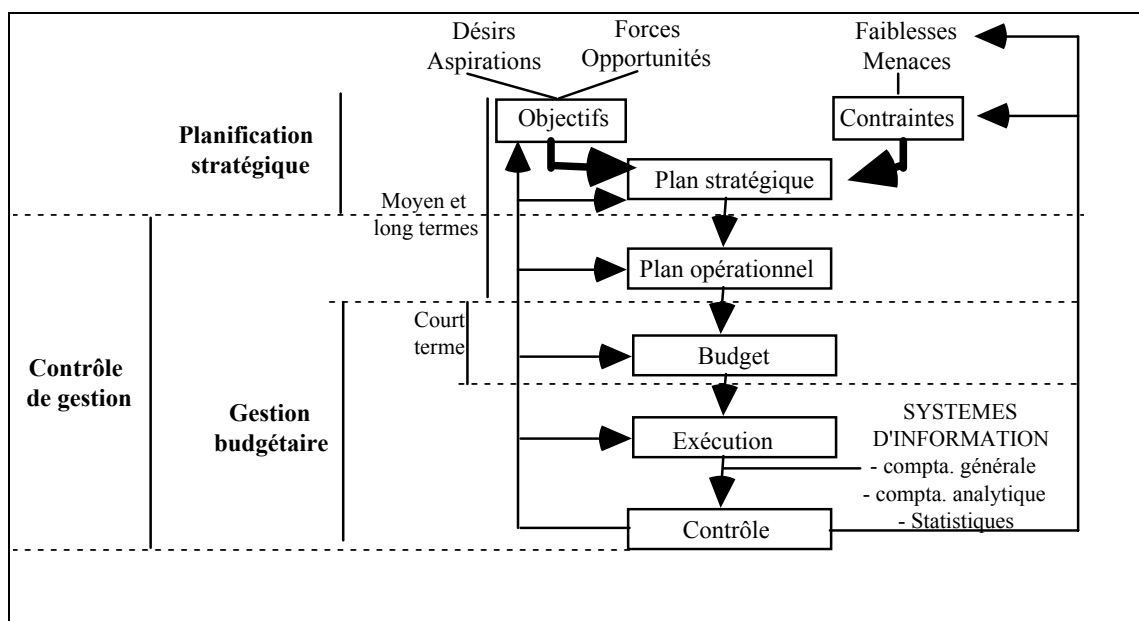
Désirs
Aspirations

Forces
Opportunités

Faiblesses
Menaces

Planification stratégique

Objectifs

Contraintes

Plan stratégique

Moyen et long termes

Plan opérationnel

Contrôle de gestion

Court terme

Budget

Gestion budgétaire

Exécution

SYSTEMES D'INFORMATION
- compta. générale
- compta. analytique
- Statistiques

Contrôle